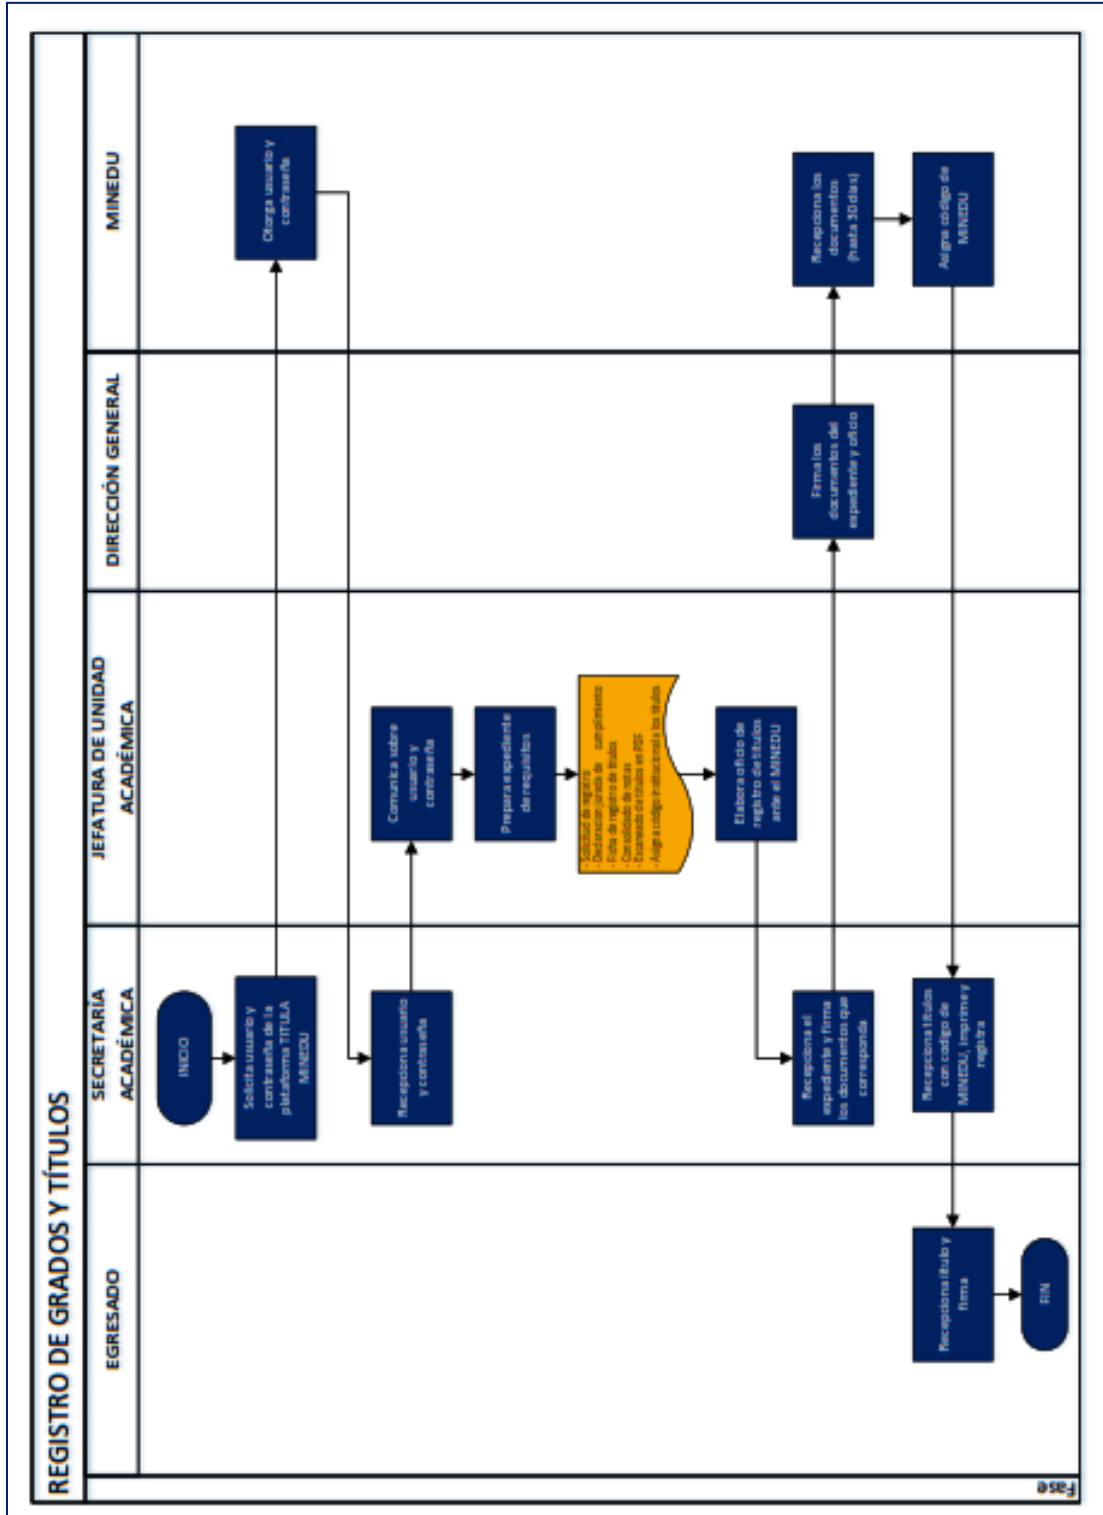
REGISTRO DE GRADOS Y TÍTULOS

EGRESADO

SECRETARÍA ACADÉMICA

JEFATURA DE UNIDAD ACADÉMICA

DIRECCIÓN GENERAL

MINEDU

INICIO

Solicita usuario y contraseña de la plataforma TITULA MINEDU

Otorga usuario y contraseña

Recepciona usuario y contraseña

Comunica sobre usuario y contraseña

Prepara expediente de requisitos

- Solicitud de registro
- Declaración jurada de cumplimiento
- Ficha de registro de títulos
- Consolidado de notas
- Escaneado de títulos en PDF
- Asigna código institucional a los títulos

Elabora oficio de registro de títulos ante el MINEDU

Recepciona el expediente y firma los documentos que corresponda

Firma los documentos del expediente y oficio

Recepciona los documentos (hasta 30 días)

Asigna código de MINEDU

Recepciona títulos con código de MINEDU, imprime y registra

Recepciona título y firma

FIN

Fase